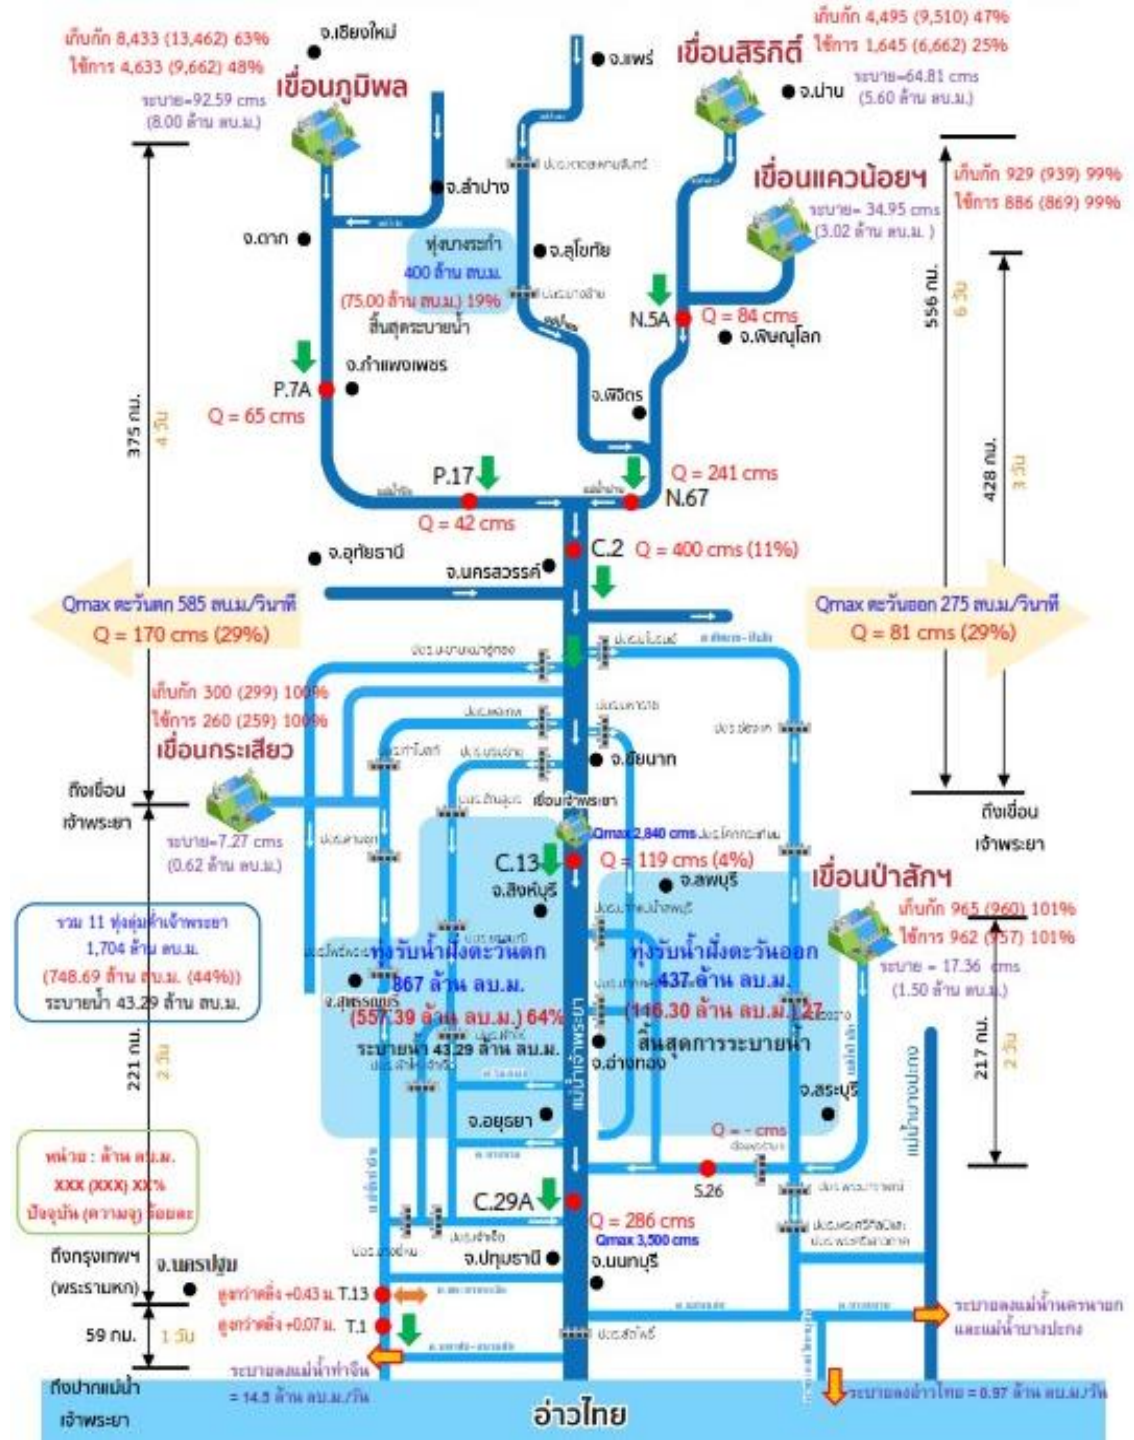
เก็บกัก 8,433 (13,462) 63%
ใช้การ 4,633 (9,662) 48%
ระบาย=92.59 cms (8.00 ล้าน ลบ.ม.)
เขื่อนภูมิพล
จ.เชียงใหม่

จ.แพร่
เขื่อนสิริกิติ์
เก็บกัก 4,495 (9,510) 47%
ใช้การ 1,645 (6,662) 25%
ระบาย=64.81 cms (5.60 ล้าน ลบ.ม.)
จ.น่าน

จ.ลำปาง
จ.ตาก
ทุ่งบางระกำ 400 ล้าน ลบ.ม. (75.00 ล้าน ลบ.ม.) 19% สิ้นสุดระบายน้ำ
จ.สุโขทัย

เขื่อนแควน้อยฯ
เก็บกัก 929 (939) 99%
ใช้การ 886 (869) 99%
ระบาย= 34.95 cms (3.02 ล้าน ลบ.ม.)
N.5A Q = 84 cms
จ.พิษณุโลก

556 กม. 6 วัน
428 กม. 3 วัน
375 กม. 4 วัน

จ.กำแพงเพชร
P.7A
Q = 65 cms
จ.พิจิตร
P.17
Q = 42 cms
Q = 241 cms
N.67
C.2 Q = 400 cms (11%)
จ.อุทัยธานี
จ.นครสวรรค์

Qmax ตะวันตก 585 ลบ.ม./วินาที
Q = 170 cms (29%)
Qmax ตะวันออก 275 ลบ.ม./วินาที
Q = 81 cms (29%)

เก็บกัก 300 (299) 100%
ใช้การ 260 (259) 100%
เขื่อนกระเสียว
ระบาย=7.27 cms (0.62 ล้าน ลบ.ม.)
ถึงเขื่อนเจ้าพระยา
จ.ชัยนาท
เขื่อนเจ้าพระยา
Qmax 2,840 cms
C.13
Q = 119 cms (4%)
จ.สิงห์บุรี
จ.ลพบุรี
ถึงเขื่อนเจ้าพระยา

เขื่อนป่าสักฯ
เก็บกัก 965 (960) 101%
ใช้การ 962 (957) 101%
ระบาย = 17.36 cms (1.50 ล้าน ลบ.ม.)

รวม 11 ทุ่งลุ่มต่ำเจ้าพระยา 1,704 ล้าน ลบ.ม. (748.69 ล้าน ลบ.ม. (44%)) ระบายน้ำ 43.29 ล้าน ลบ.ม.

ทุ่งรับน้ำฝั่งตะวันตก 867 ล้าน ลบ.ม. (557.39 ล้าน ลบ.ม.) 64% ระบายน้ำ 43.29 ล้าน ลบ.ม.
จ.สุพรรณบุรี
ทุ่งรับน้ำฝั่งตะวันออก 437 ล้าน ลบ.ม. (116.30 ล้าน ลบ.ม.) 27% สิ้นสุดการระบายน้ำ
จ.อ่างทอง
แม่น้ำเจ้าพระยา
จ.สระบุรี
217 กม. 2 วัน
221 กม. 2 วัน
แม่น้ำบางปะกง
จ.อยุธยา
Q = - cms
S.26

หน่วย : ล้าน ลบ.ม.
XXX (XXX) XX%
ปัจจุบัน (ความจุ) ร้อยละ

C.29A
Q = 286 cms
Qmax 3,500 cms
จ.ปทุมธานี
จ.นนทบุรี
ถึงกรุงเทพฯ (พระรามหก)
จ.นครปฐม
สูงกว่าตลิ่ง +0.43 ม. T.13
สูงกว่าตลิ่ง +0.07 ม. T.1
59 กม. 1 วัน
ระบายลงแม่น้ำท่าจีน = 14.5 ล้าน ลบ.ม./วัน
ระบายลงแม่น้ำนครนายกและแม่น้ำบางปะกง
ระบายลงอ่าวไทย = 0.97 ล้าน ลบ.ม./วัน
ถึงปากแม่น้ำเจ้าพระยา
อ่าวไทย